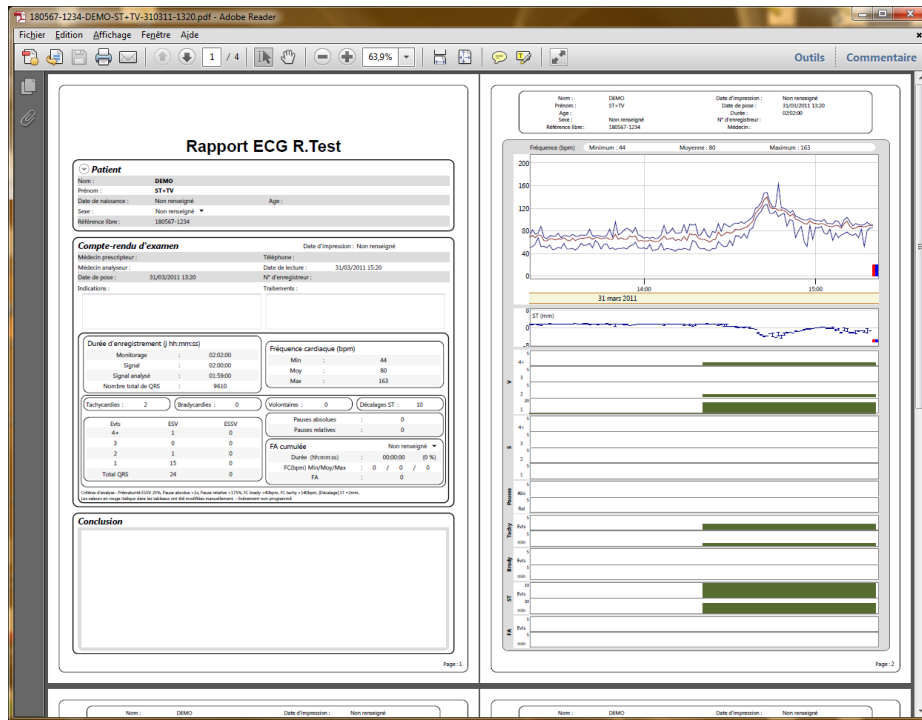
180567-1234-DEMO-ST+TV-310311-1320.pdf - Adobe Reader

Fichier Edition Affichage Fenêtre Aide

1 / 4 63,9%

Outils Commentaire

Rapport ECG R.Test

Patient

Nom : DEMO
Prénom : ST+TV
Date de naissance : Non renseigné Age :
Sexe : Non renseigné
Référence libre : 180567-1234

Compte-rendu d'examen Date d'impression : Non renseigné

Médecin prescripteur : Téléphone :
Médecin analyseur : Date de lecture : 31/03/2011 15:20
Date de pose : 31/03/2011 13:20 N° d'enregistreur :
Indications : Traitements :

Durée d'enregistrement (j hh:mm:ss)

| | | |
|---|---|---|
| Monitorage | : | 02:02:00 |
| Signal | : | 02:00:00 |
| Signal analysé | : | 01:59:00 |
| Nombre total de QRS | : | 9610 |

Fréquence cardiaque (bpm)

| | | |
|---|---|---|
| Min | : | 44 |
| Moy | : | 80 |
| Max | : | 163 |

Tachycardies : 2 Bradycardies : 0 Volontaires : 0 Décalages ST : 10

| Evts | ESV | ESSV |
|---|---|---|
| 4+ | 1 | 0 |
| 3 | 0 | 0 |
| 2 | 1 | 0 |
| 1 | 15 | 0 |
| Total QRS | 24 | 0 |

Pauses absolues : 0
Pauses relatives : 0

FA cumulée Non renseigné
Durée (hh:mm:ss) : 00:00:00 (0 %)
FC(bpm) Min/Moy/Max : 0 / 0 / 0
FA : 0

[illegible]

Conclusion

Page : 1

Nom : DEMO Date d'impression : Non renseigné
Prénom : ST+TV Date de pose : 31/03/2011 13:20
Age : Durée : 02:02:00
Sexe : Non renseigné N° d'enregistreur :
Référence libre : 180567-1234 Médecin :

Fréquence (bpm) Minimum : 44 Moyenne : 80 Maximum : 163

200
160
120
80
40
0
14:00
15:00
31 mars 2011

ST (mm)

V
S
Pauses
Abs.
Rel.
Tachy
Evts
min
Brady
Evts
min
ST
Evts
min
FA
Evts
min

Page : 2

Nom : DEMO Date d'impression : Non renseigné

Nom : DEMO Date d'impression : Non renseigné